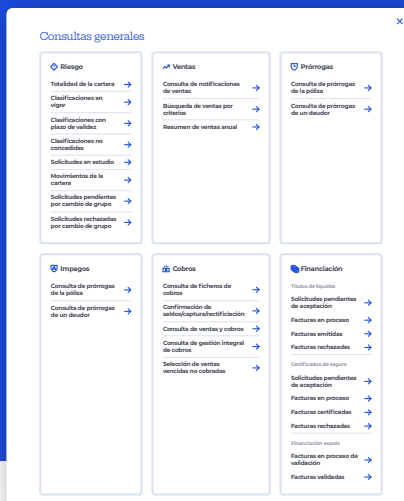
×

Consultas generales

Riesgo
Totalidad de la cartera →
Clasificaciones en vigor →
Clasificaciones con plazo de validez →
Clasificaciones no concedidas →
Solicitudes en estudio →
Movimientos de la cartera →
Solicitudes pendientes por cambio de grupo →
Solicitudes rechazadas por cambio de grupo →

Ventas
Consulta de notificaciones de ventas →
Búsqueda de ventas por criterios →
Resumen de ventas anual →

Prórrogas
Consulta de prórrogas de la póliza →
Consulta de prórrogas de un deudor →

Impagos
Consulta de prórrogas de la póliza →
Consulta de prórrogas de un deudor →

Cobros
Consulta de ficheros de cobros →
Confirmación de saldos/captura/rectificación →
Consulta de ventas y cobros →
Consulta de gestión integral de cobros →
Selección de ventas vencidas no cobradas →

Financiación
Títulos de liquidez
Solicitudes pendientes de aceptación →
Facturas en proceso →
Facturas emitidas →
Facturas rechazadas →
Certificados de seguro
Solicitudes pendientes de aceptación →
Facturas en proceso →
Facturas certificadas →
Facturas rechazadas →
Financiación exprés
Facturas en proceso de validación →
Facturas validadas →